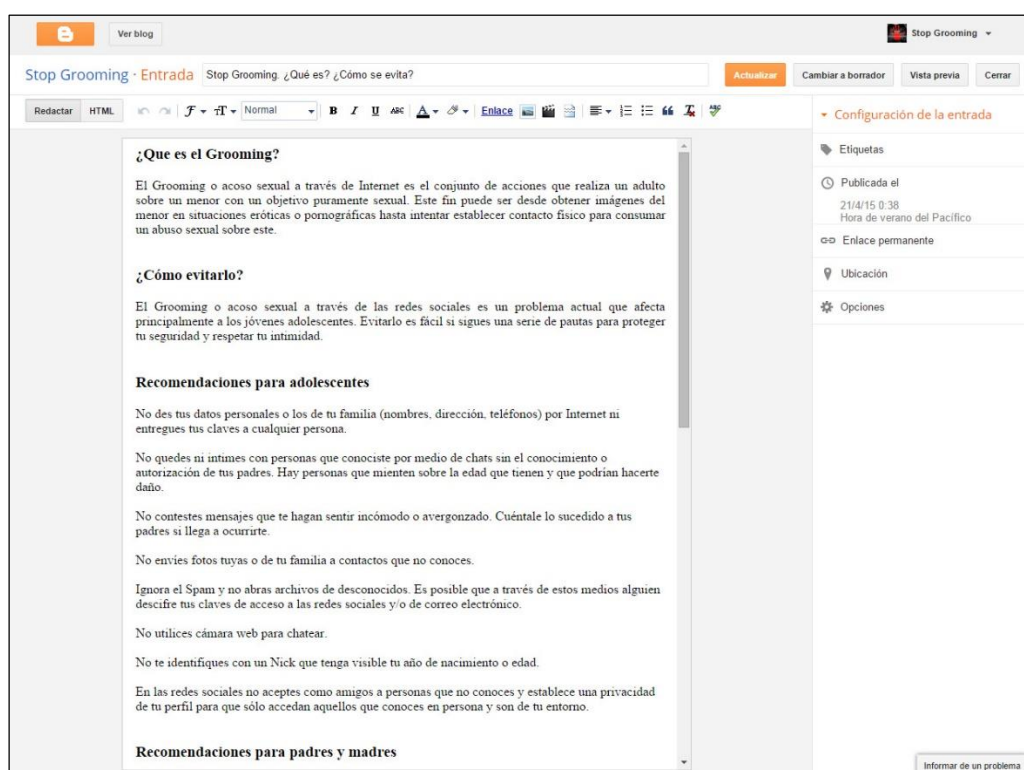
Ver blog

Stop Grooming

Stop Grooming · Entrada Stop Grooming. ¿Qué es? ¿Cómo se evita?

Actualizar Cambiar a borrador Vista previa Cerrar

Redactar HTML Normal Enlace

Configuración de la entrada

Etiquetas

Publicada el
21/4/15 0:38
Hora de verano del Pacífico

Enlace permanente

Ubicación

Opciones

¿Que es el Grooming?

El Grooming o acoso sexual a través de Internet es el conjunto de acciones que realiza un adulto sobre un menor con un objetivo puramente sexual. Este fin puede ser desde obtener imágenes del menor en situaciones eróticas o pornográficas hasta intentar establecer contacto físico para consumar un abuso sexual sobre este.

¿Cómo evitarlo?

El Grooming o acoso sexual a través de las redes sociales es un problema actual que afecta principalmente a los jóvenes adolescentes. Evitarlo es fácil si sigues una serie de pautas para proteger tu seguridad y respetar tu intimidad.

Recomendaciones para adolescentes

No des tus datos personales o los de tu familia (nombres, dirección, teléfonos) por Internet ni entregues tus claves a cualquier persona.

No quedes ni intimes con personas que conociste por medio de chats sin el conocimiento o autorización de tus padres. Hay personas que mienten sobre la edad que tienen y que podrían hacerte daño.

No contestes mensajes que te hagan sentir incómodo o avergonzado. Cuéntale lo sucedido a tus padres si llega a ocurrirte.

No envíes fotos tuyas o de tu familia a contactos que no conoces.

Ignora el Spam y no abras archivos de desconocidos. Es posible que a través de estos medios alguien descifre tus claves de acceso a las redes sociales y/o de correo electrónico.

No utilices cámara web para chatear.

No te identifiques con un Nick que tenga visible tu año de nacimiento o edad.

En las redes sociales no aceptes como amigos a personas que no conoces y establece una privacidad de tu perfil para que sólo accedan aquellos que conoces en persona y son de tu entorno.

Recomendaciones para padres y madres

Informar de un problema